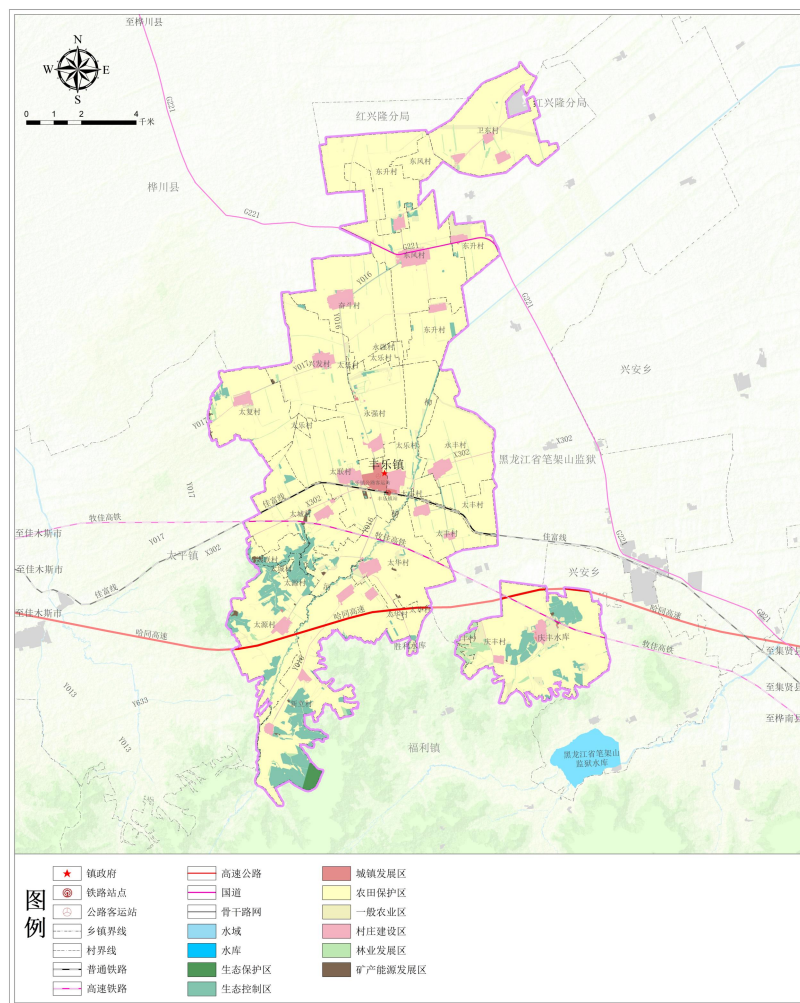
至桦川县

N
W E
S
0 1 2 4 千米

红兴隆分局
红兴隆分局
卫东村
东凤村
东凤村
桦川县
G221
G221
东升村
太凤村
G221
Y016
育升村
Y016
东升村
永强村
太乐村
Y017兴发村
兴安乡
太复村
永强村
Y017
太乐村
太安村
太丰村
X302
黑龙江省笔架山监狱
丰乐镇
太新村
Y017
佳富线
X302
太丰村
太城村
牧佳高铁
至佳木斯市
Y017
太平镇
X302
佳富线
佳富线
太华村
兴安乡
至佳木斯市
太富村
佳富线
太福村
东丰村
哈同高速
至佳木斯市
哈同高速
太源村
哈同高速
丰乐水库
胜利水库
牧佳高铁
至集贤县
Y013
Y633
至集贤县
Y013
至桦南县
福利镇
黑龙江省笔架山监狱水库

图例
镇政府
铁路站点
公路客运站
乡镇界线
村界线
普通铁路
高速铁路
高速公路
国道
骨干路网
水域
水库
生态保护区
生态控制区
城镇发展区
农田保护区
一般农业区
村庄建设区
林业发展区
矿产能源发展区